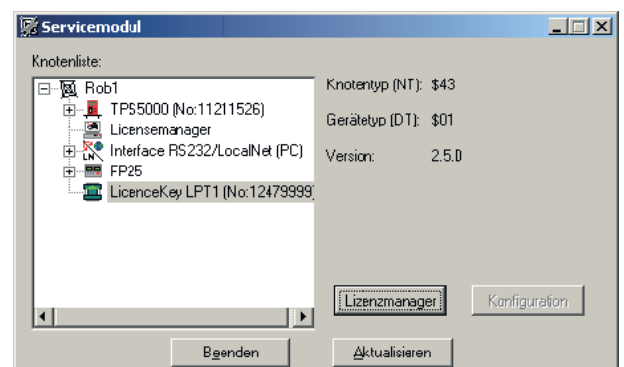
Servicemodul

Knotenliste:

Rob1
TPS5000 (No:11211526)
Licensemanager
Interface RS232/LocalNet (PC)
FP25
LicenceKey LPT1 (No:12479999)

Knotentyp (NT): $43
Gerätetyp (DT): $01
Version: 2.5.0

Lizenzmanager
Konfiguration
Beenden
Aktualisieren